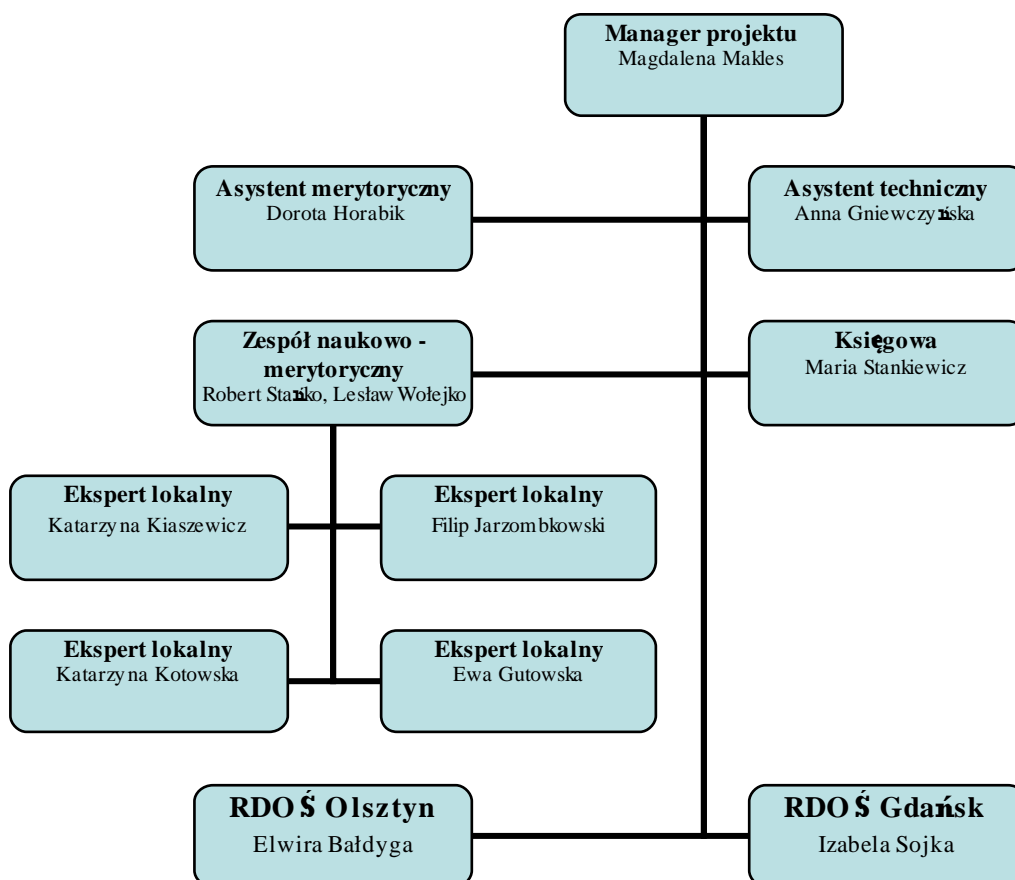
Manager projektu
Magdalena Makles

Asystent merytoryczny
Dorota Horabik

Asystent techniczny
Anna Gniewczyńska

Zespół naukowo - merytoryczny
Robert Stańko, Lesław Wołejko

Księgowa
Maria Stankiewicz

Ekspert lokalny
Katarzyna Kiaszewicz

Ekspert lokalny
Filip Jarzombkowski

Ekspert lokalny
Katarzyna Kotowska

Ekspert lokalny
Ewa Gutowska

RDOŚ Olsztyn
Elwira Bałdyga

RDOŚ Gdańsk
Izabela Sojka